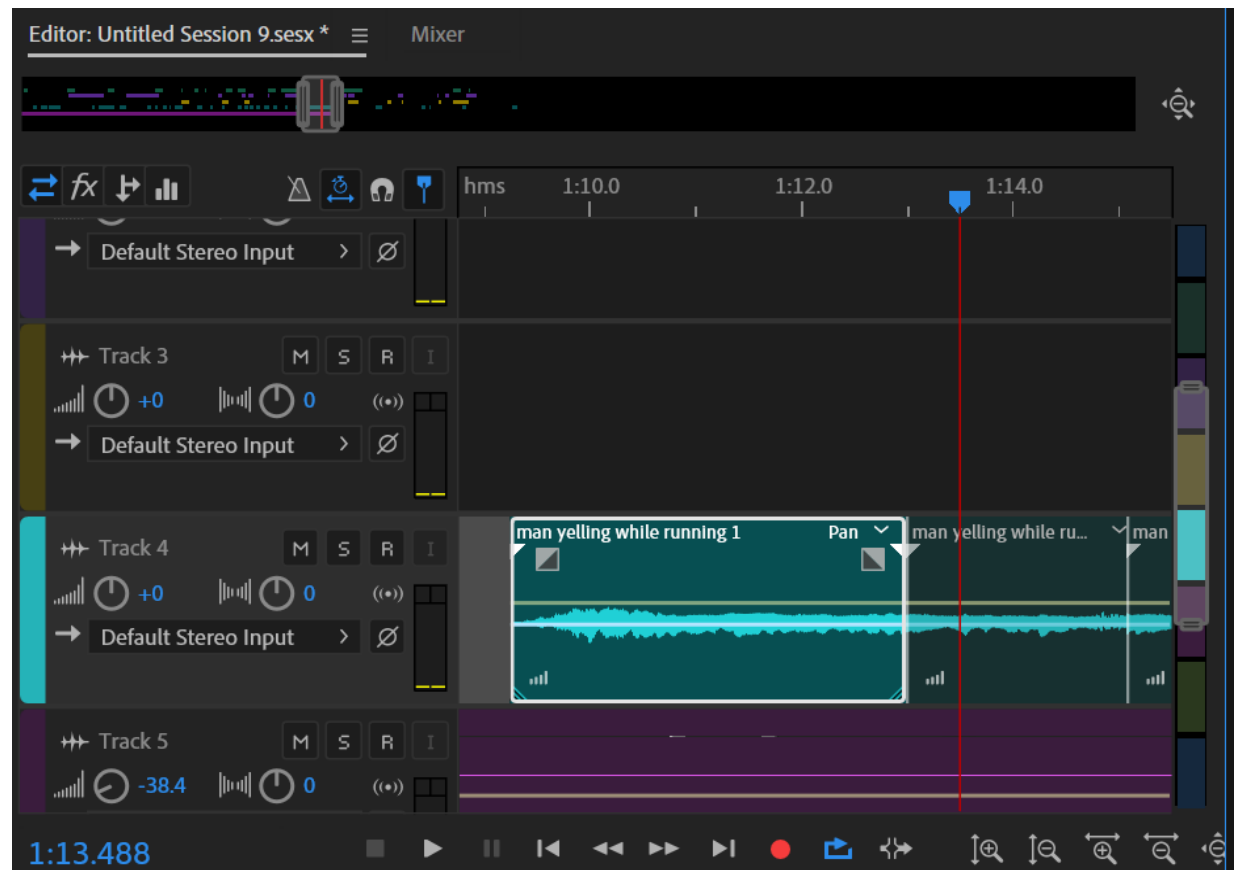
Editor: Untitled Session 9.sesx * ≡ Mixer

fx

hms 1:10.0 1:12.0 1:14.0

Default Stereo Input

Track 3 M S R I
+0 0
Default Stereo Input

Track 4 M S R I
+0 0
Default Stereo Input

man yelling while running 1 Pan
man yelling while ru...
man

Track 5 M S R I
-38.4 0

1:13.488